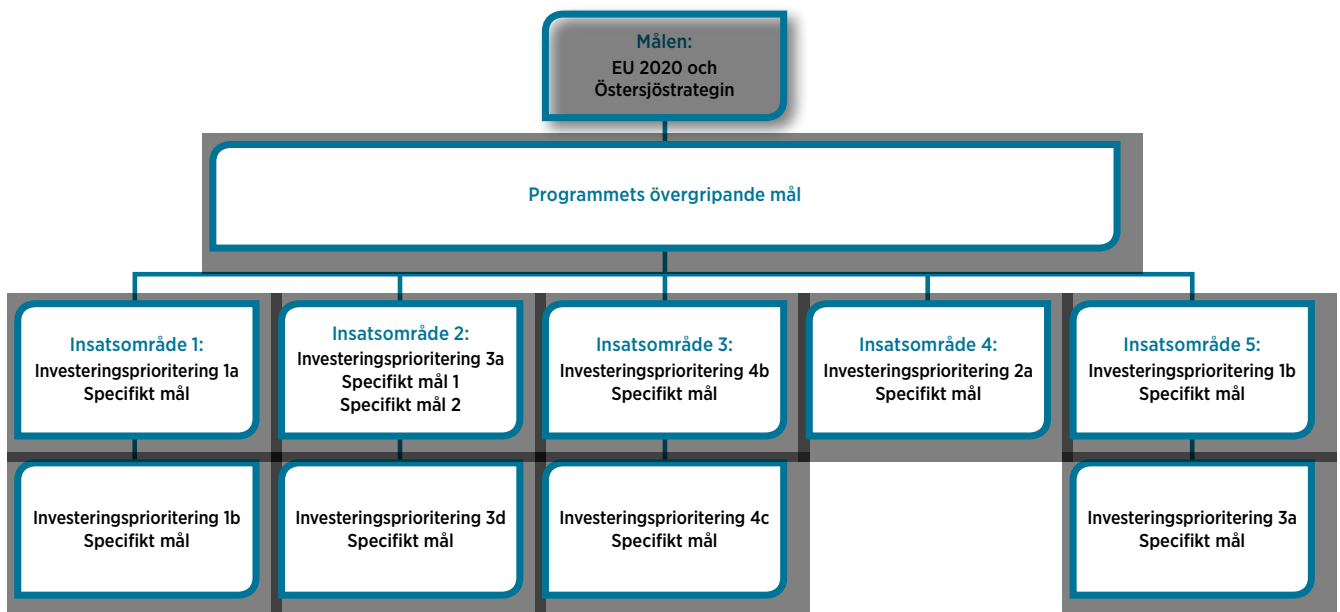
Målen:
EU 2020 och Östersjöstrategin

Programmets övergripande mål

Insatsområde 1:
Investeringsprioritering 1a
Specifikt mål

Insatsområde 2:
Investeringsprioritering 3a
Specifikt mål 1
Specifikt mål 2

Insatsområde 3:
Investeringsprioritering 4b
Specifikt mål

Insatsområde 4:
Investeringsprioritering 2a
Specifikt mål

Insatsområde 5:
Investeringsprioritering 1b
Specifikt mål

Investeringsprioritering 1b
Specifikt mål

Investeringsprioritering 3d
Specifikt mål

Investeringsprioritering 4c
Specifikt mål

Investeringsprioritering 3a
Specifikt mål